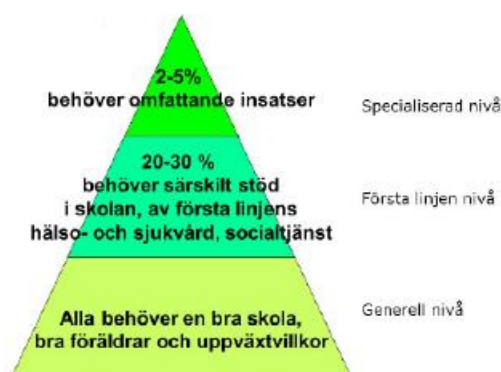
2-5%
behöver omfattande insatser

Specialiserad nivå

20-30 %
behöver särskilt stöd
i skolan, av första linjens
hälso- och sjukvård, socialtjänst

Första linjen nivå

Alla behöver en bra skola,
bra föräldrar och uppväxtvillkor

Generell nivå